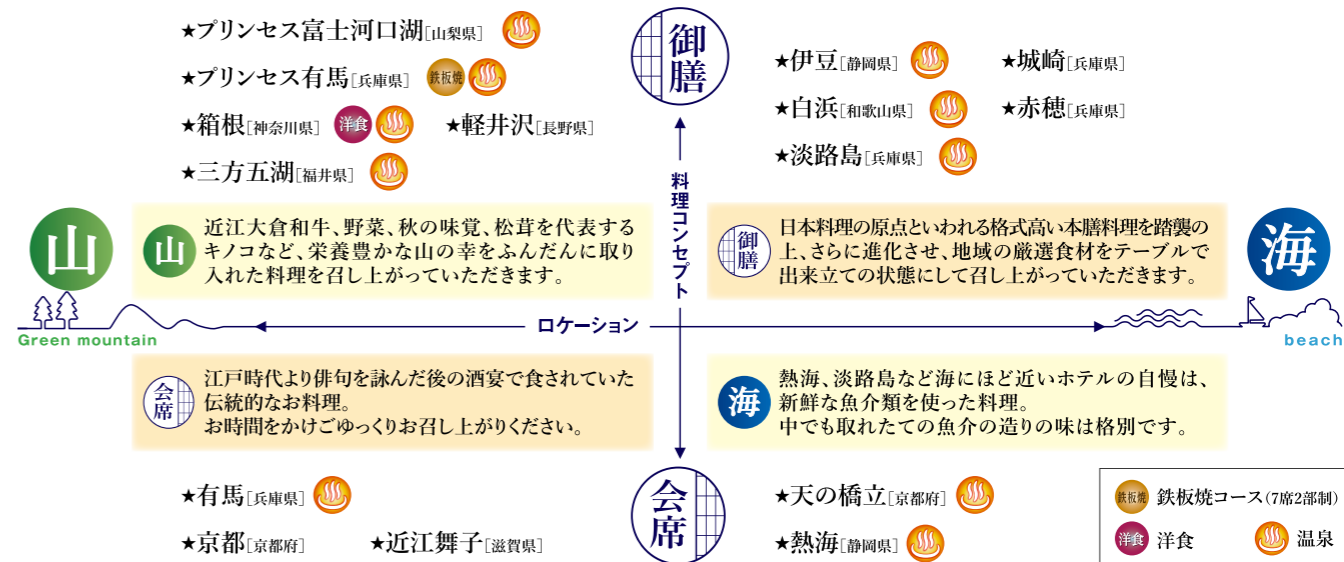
★プリンセス富士河口湖［山梨県］

★プリンセス有馬［兵庫県］ 鉄板焼

★箱根［神奈川県］ 洋食　★軽井沢［長野県］

★三方五湖［福井県］

御膳

★伊豆［静岡県］　★城崎［兵庫県］

★白浜［和歌山県］　★赤穂［兵庫県］

★淡路島［兵庫県］

料理コンセプト

山

山　近江大倉和牛、野菜、秋の味覚、松茸を代表するキノコなど、栄養豊かな山の幸をふんだんに取り入れた料理を召し上がっていただきます。

御膳　日本料理の原点といわれる格式高い本膳料理を踏襲の上、さらに進化させ、地域の厳選食材をテーブルで出来立ての状態にして召し上がっていただきます。

海

Green mountain

ロケーション

beach

会席　江戸時代より俳句を詠んだ後の酒宴で食されていた伝統的なお料理。
お時間をかけごゆっくりお召し上がりください。

海　熱海、淡路島など海にほど近いホテルの自慢は、新鮮な魚介類を使った料理。
中でも取れたての魚介の造りの味は格別です。

★有馬［兵庫県］

★京都［京都府］　★近江舞子［滋賀県］

会席

★天の橋立［京都府］

★熱海［静岡県］

鉄板焼 鉄板焼コース（7席2部制）

洋食 洋食　温泉